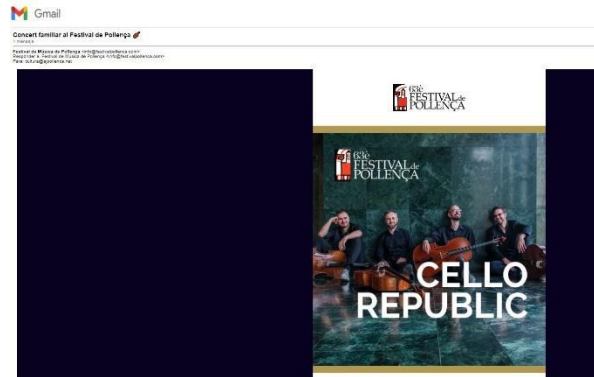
Gmail

Concert familiar al Festival de Pollença

1 mensaje

Festival de Música de Pollença <info@festivalpollenca.com>
Responder a: Festival de Música de Pollença <info@festivalpollenca.com>
Para: cultura@ajpollenca.net

60è FESTIVAL de POLLENÇA

60è FESTIVAL de POLLENÇA

CELLO REPUBLIC